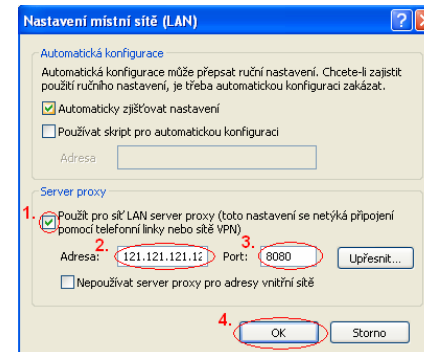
Nastavení místní sítě (LAN)

?

X

Automatická konfigurace

Automatická konfigurace může přepsat ruční nastavení. Chcete-li zajistit použití ručního nastavení, je třeba automatickou konfiguraci zakázat.

Automaticky zjišťovat nastavení

Používat skript pro automatickou konfiguraci

Adresa

Server proxy

1. Použít pro síť LAN server proxy (toto nastavení se netýká připojení pomocí telefonní linky nebo sítě VPN)

2. Adresa: 121.121.121.12

3. Port: 8080

Upřesnit...

Nepoužívat server proxy pro adresy vnitřní sítě

4. OK

Storno